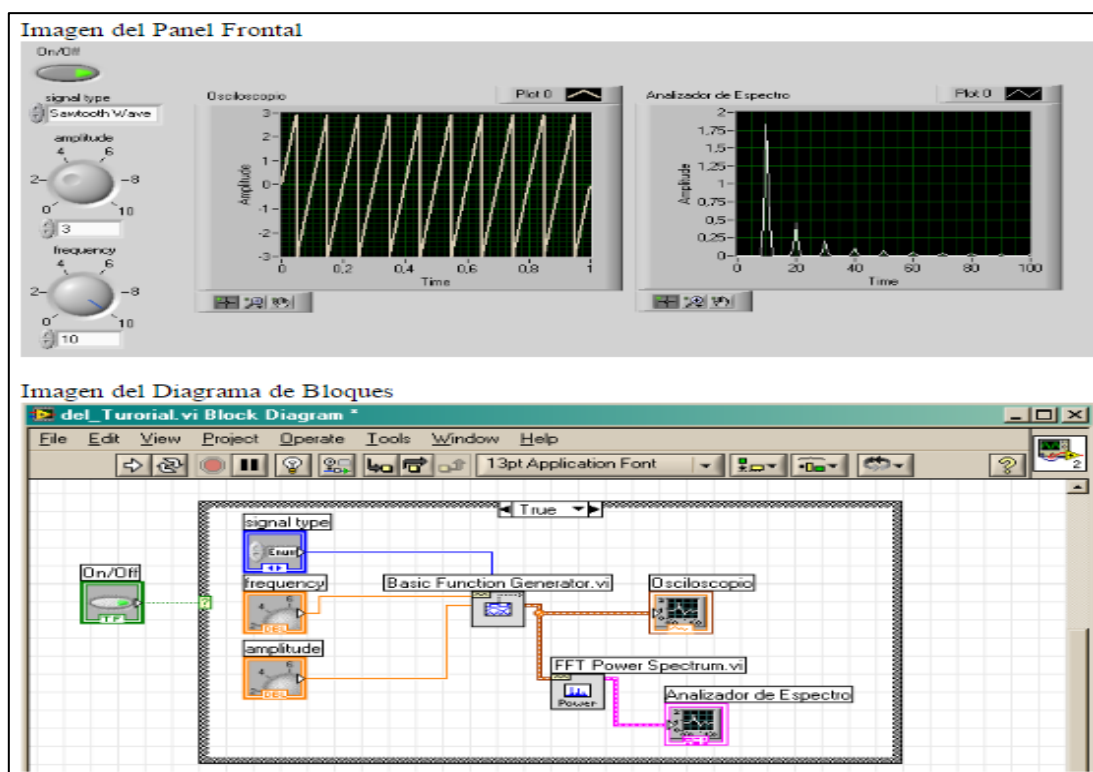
Imagen del Panel Frontal

On/Off

signal type
Sawtooth Wave

amplitude
4 6
2 8
0 10
3

frequency
4 6
2 8
0 10
10

Osciloscopio
Plot 0
3
2
1
0
-1
-2
-3
Amplitude
0 0,2 0,4 0,6 0,8 1
Time

Analizador de Espectro
Plot 0
2
1,75
1,5
1,25
1
0,75
0,5
0,25
0
Amplitude
0 20 40 60 80 100
Time

Imagen del Diagrama de Bloques

del_Turorial.vi Block Diagram *

File Edit View Project Operate Tools Window Help

13pt Application Font

True

signal type
Enum

On/Off
TF

frequency
DBL

amplitude
DBL

Basic Function Generator.vi

Osciloscopio

FFT Power Spectrum.vi
Power

Analizador de Espectro